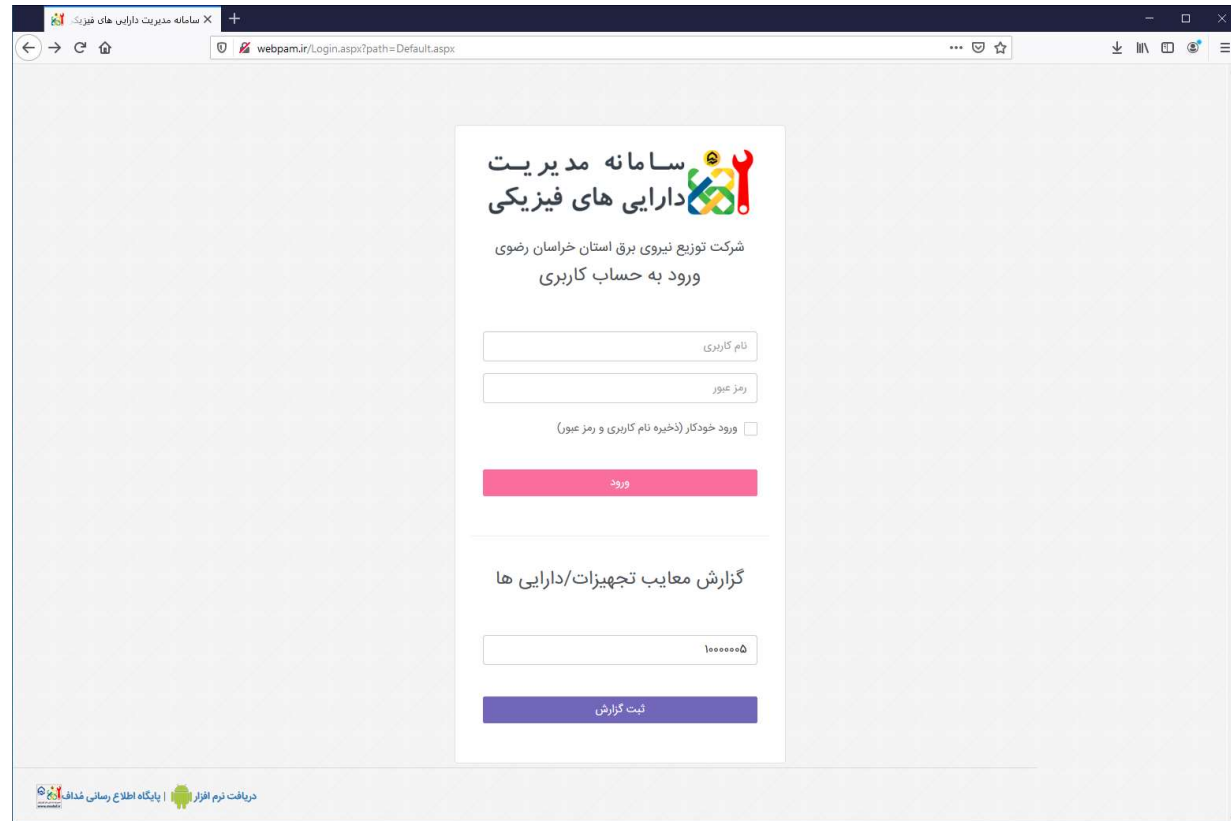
سامانه مدیریت دارایی های فیزیک

webpam.ir/Login.aspx?path=Default.aspx

سامانه مدیریت دارایی های فیزیکی

شرکت توزیع نیروی برق استان خراسان رضوی

ورود به حساب کاربری

نام کاربری

رمز عبور

ورود خودکار (ذخیره نام کاربری و رمز عبور)

ورود

گزارش معایب تجهیزات/دارایی ها

۱۰۰۰۰۰۰۵

ثبت گزارش

دریافت نرم افزار | پایگاه اطلاع رسانی مُداف